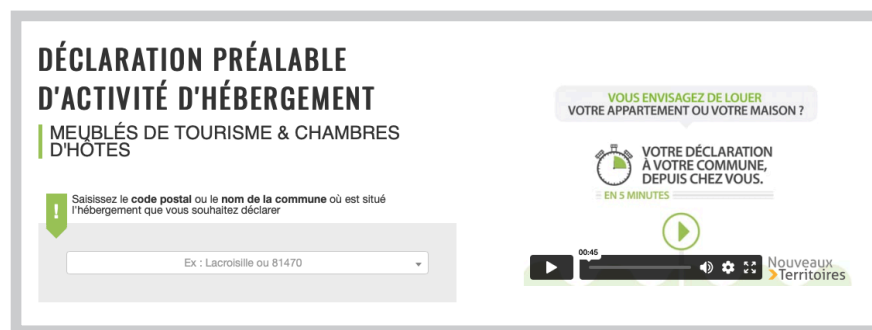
DÉCLARATION PRÉALABLE D'ACTIVITÉ D'HÉBERGEMENT

MEUBLÉS DE TOURISME & CHAMBRES D'HÔTES

!

Saisissez le **code postal** ou le **nom de la commune** où est situé l'hébergement que vous souhaitez déclarer

Ex : Lacroisille ou 81470

VOUS ENVISAGEZ DE LOUER VOTRE APPARTEMENT OU VOTRE MAISON ?

VOTRE DÉCLARATION À VOTRE COMMUNE, DEPUIS CHEZ VOUS.

EN 5 MINUTES

00:45

Nouveaux Territoires